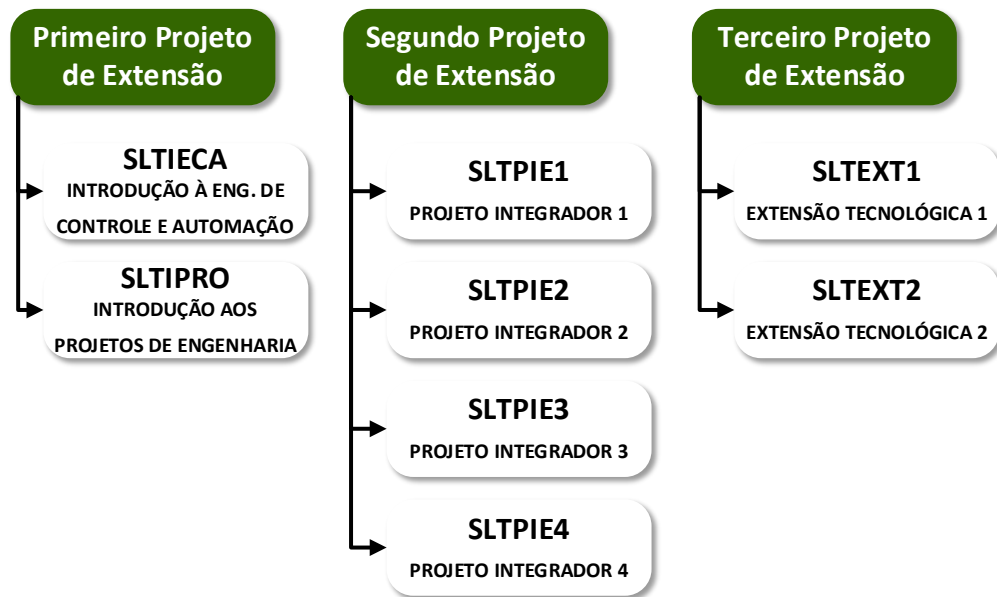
Primeiro Projeto de Extensão

SLTIECA
INTRODUÇÃO À ENG. DE CONTROLE E AUTOMAÇÃO

SLTIPRO
INTRODUÇÃO AOS PROJETOS DE ENGENHARIA

Segundo Projeto de Extensão

SLTPIE1
PROJETO INTEGRADOR 1

SLTPIE2
PROJETO INTEGRADOR 2

SLTPIE3
PROJETO INTEGRADOR 3

SLTPIE4
PROJETO INTEGRADOR 4

Terceiro Projeto de Extensão

SLTEXT1
EXTENSÃO TECNOLÓGICA 1

SLTEXT2
EXTENSÃO TECNOLÓGICA 2